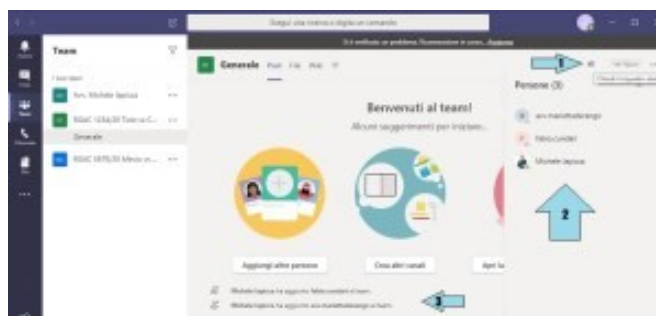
Esegui una ricerca o digita un comando

Si è verificato un problema. Riconnessione in corso... Aggiorna

Team

I tuoi team

Avv. Michele Iapicca

RGAC 1234/20 Tizio e C...

Generale

RGAC 1670/20 Mevio e...

Generale Post File Wiki

1

Persone (3)

avv.mariatheabenigni

Felice Lonzini

Michele Iapicca

2

Benvenuti al team!

Alcuni suggerimenti per iniziare...

Aggiungi altre persone

Crea altri canali

Apri le

Michele Iapicca ha aggiunto Felice Lonzini al team.

Michele Iapicca ha aggiunto avv.mariatheabenigni al team.

3